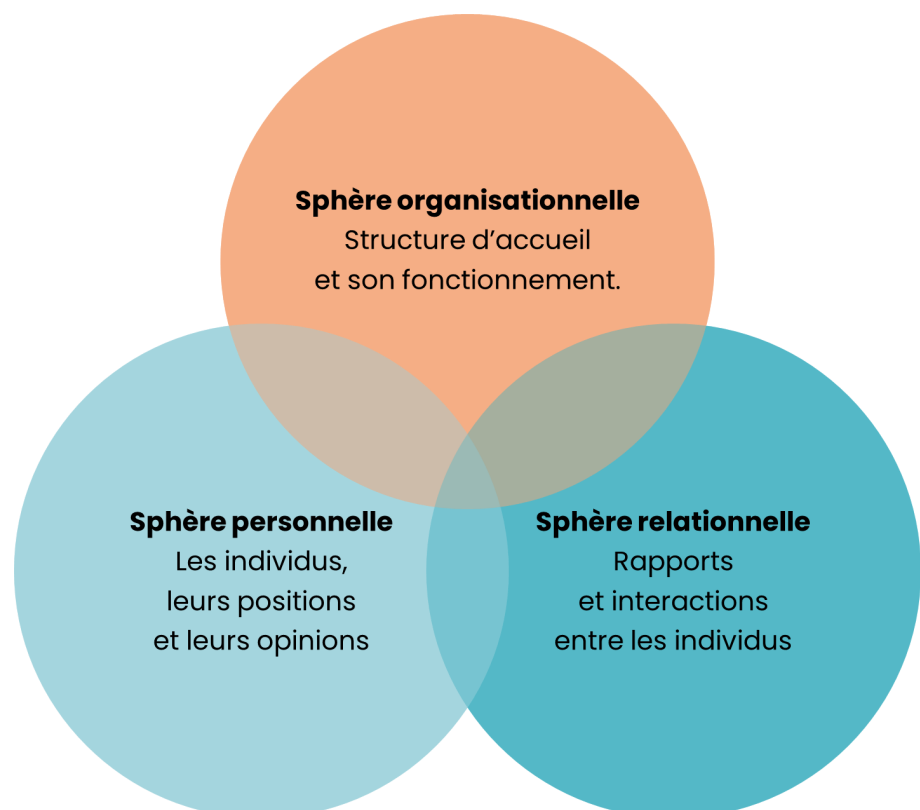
**Sphère organisationnelle**
Structure d’accueil et son fonctionnement.

**Sphère personnelle**
Les individus, leurs positions et leurs opinions

**Sphère relationnelle**
Rapports et interactions entre les individus